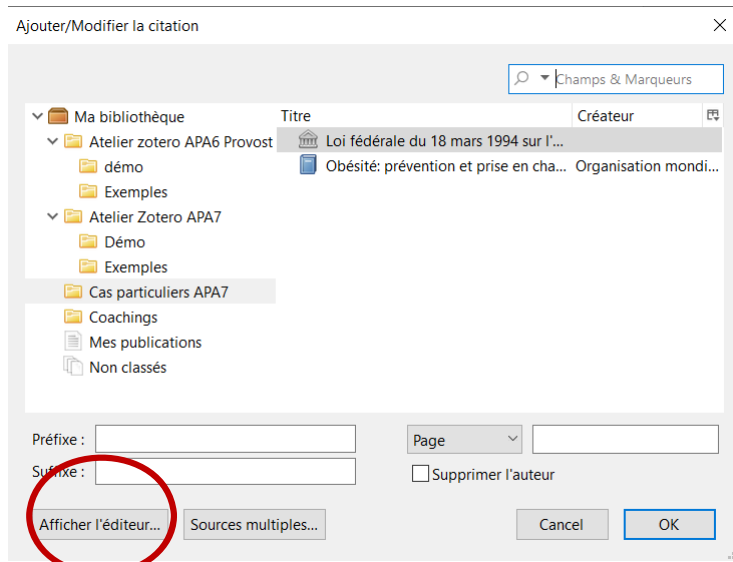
Ajouter/Modifier la citation

Champs & Marqueurs

Ma bibliothèque
Atelier zotero APA6 Provost
démo
Exemples
Atelier Zotero APA7
Démo
Exemples
Cas particuliers APA7
Coachings
Mes publications
Non classés

| Titre | Créateur |
|---|---|
| Loi fédérale du 18 mars 1994 sur l'... | |
| Obésité: prévention et prise en cha... | Organisation mondi... |

Préfixe :
Suffixe :
Page
Supprimer l'auteur

Afficher l'éditeur...
Sources multiples...
Cancel
OK